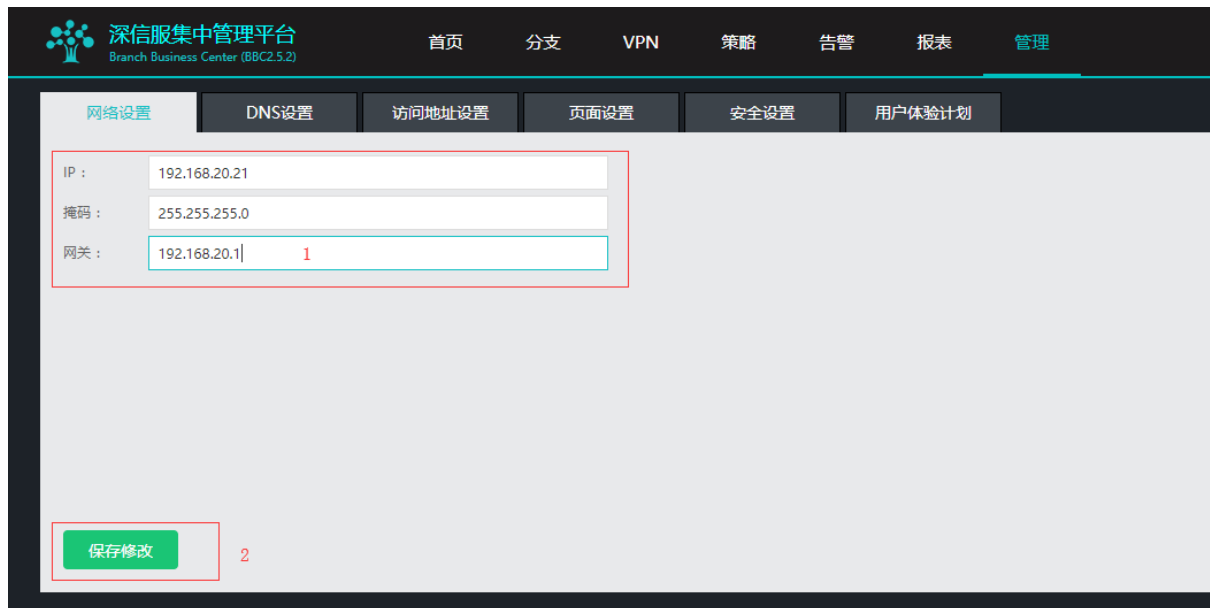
深信服集中管理平台
Branch Business Center (BBC2.5.2)

首页 分支 VPN 策略 告警 报表 管理

网络设置 DNS设置 访问地址设置 页面设置 安全设置 用户体验计划

IP： 192.168.20.21
掩码： 255.255.255.0
网关： 192.168.20.1

1

保存修改

2